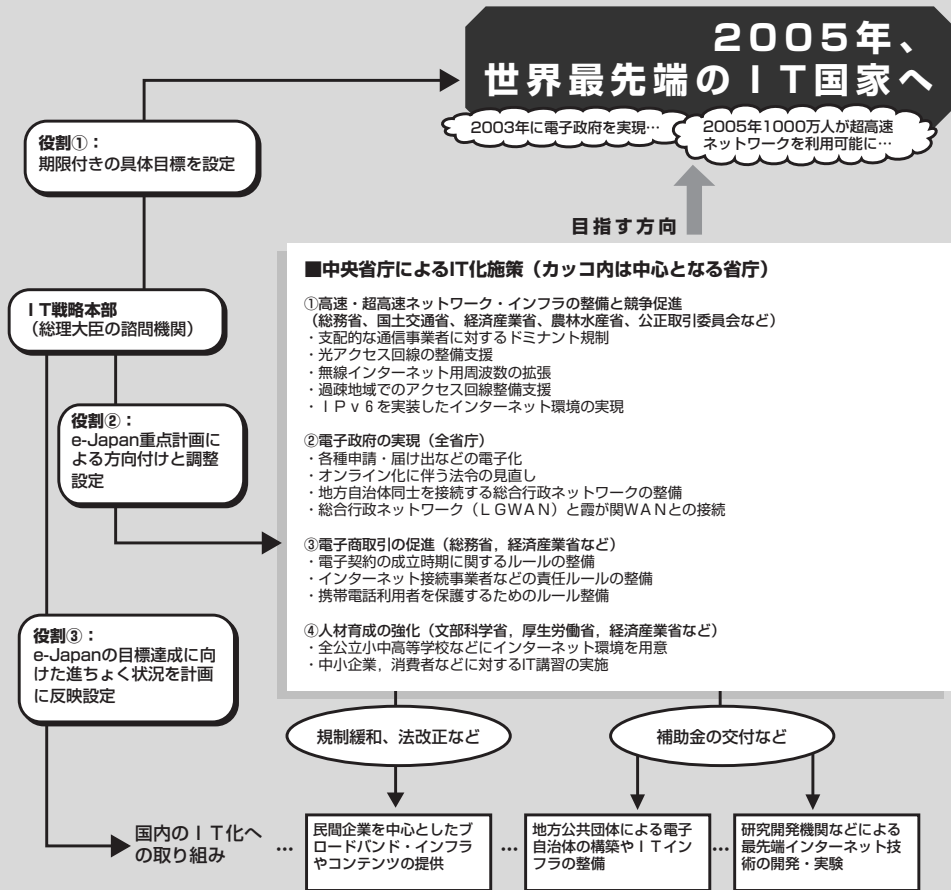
2005年、
世界最先端のＩＴ国家へ

2003年に電子政府を実現…

2005年1000万人が超高速ネットワークを利用可能に…

目指す方向

役割①：
期限付きの具体目標を設定

ＩＴ戦略本部
（総理大臣の諮問機関）

役割②：
e-Japan重点計画による方向付けと調整設定

役割③：
e-Japanの目標達成に向けた進ちょく状況を計画に反映設定

■中央省庁によるIT化施策（カッコ内は中心となる省庁）

①高速・超高速ネットワーク・インフラの整備と競争促進
（総務省、国土交通省、経済産業省、農林水産省、公正取引委員会など）
・支配的な通信事業者に対するドミナント規制
・光アクセス回線の整備支援
・無線インターネット用周波数の拡張
・過疎地域でのアクセス回線整備支援
・ＩＰｖ６を実装したインターネット環境の実現

②電子政府の実現（全省庁）
・各種申請・届け出などの電子化
・オンライン化に伴う法令の見直し
・地方自治体同士を接続する総合行政ネットワークの整備
・総合行政ネットワーク（ＬＧＷＡＮ）と霞が関ＷＡＮとの接続

③電子商取引の促進（総務省，経済産業省など）
・電子契約の成立時期に関するルールの整備
・インターネット接続事業者などの責任ルールの整備
・携帯電話利用者を保護するためのルール整備

④人材育成の強化（文部科学省，厚生労働省，経済産業省など）
・全公立小中高等学校などにインターネット環境を用意
・中小企業，消費者などに対するIT講習の実施

規制緩和、法改正など

補助金の交付など

国内のＩＴ化への取り組み …

民間企業を中心としたブロードバンド・インフラやコンテンツの提供 …

地方公共団体による電子自治体の構築やＩＴインフラの整備 …

研究開発機関などによる最先端インターネット技術の開発・実験